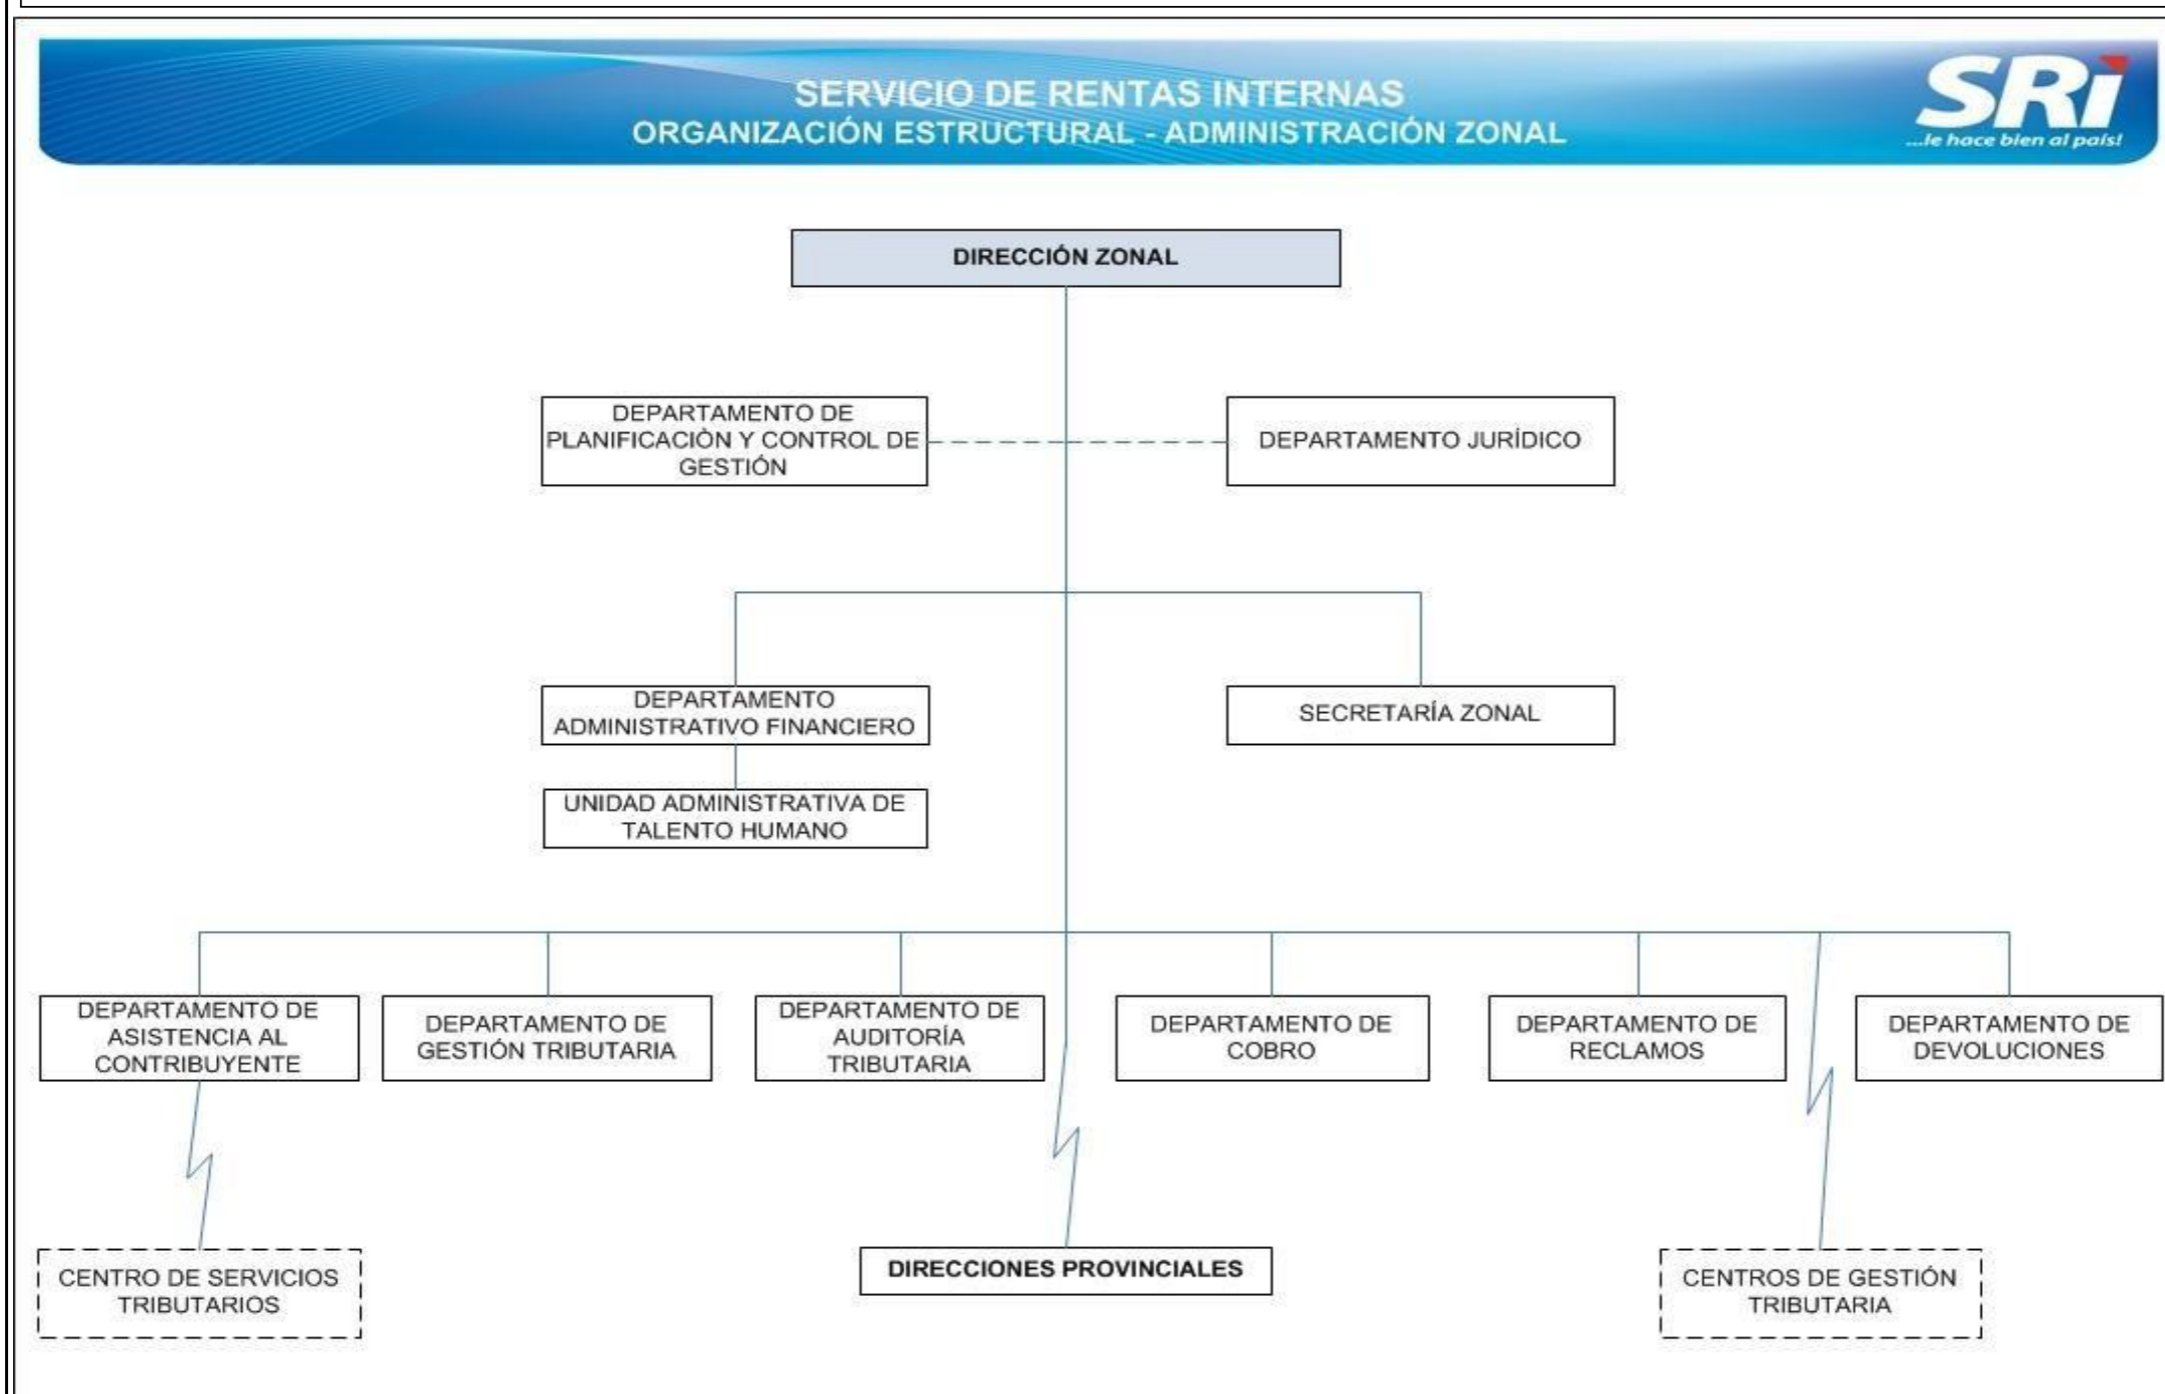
SERVICIO DE RENTAS INTERNAS
ORGANIZACIÓN ESTRUCTURAL - ADMINISTRACIÓN ZONAL

SRi
...le hace bien al país!

DIRECCIÓN ZONAL

DEPARTAMENTO DE PLANIFICACIÒN Y CONTROL DE GESTIÓN

DEPARTAMENTO JURÍDICO

DEPARTAMENTO ADMINISTRATIVO FINANCIERO

SECRETARÍA ZONAL

UNIDAD ADMINISTRATIVA DE TALENTO HUMANO

DEPARTAMENTO DE ASISTENCIA AL CONTRIBUYENTE

DEPARTAMENTO DE GESTIÓN TRIBUTARIA

DEPARTAMENTO DE AUDITORÍA TRIBUTARIA

DEPARTAMENTO DE COBRO

DEPARTAMENTO DE RECLAMOS

DEPARTAMENTO DE DEVOLUCIONES

CENTRO DE SERVICIOS TRIBUTARIOS

DIRECCIONES PROVINCIALES

CENTROS DE GESTIÓN TRIBUTARIA